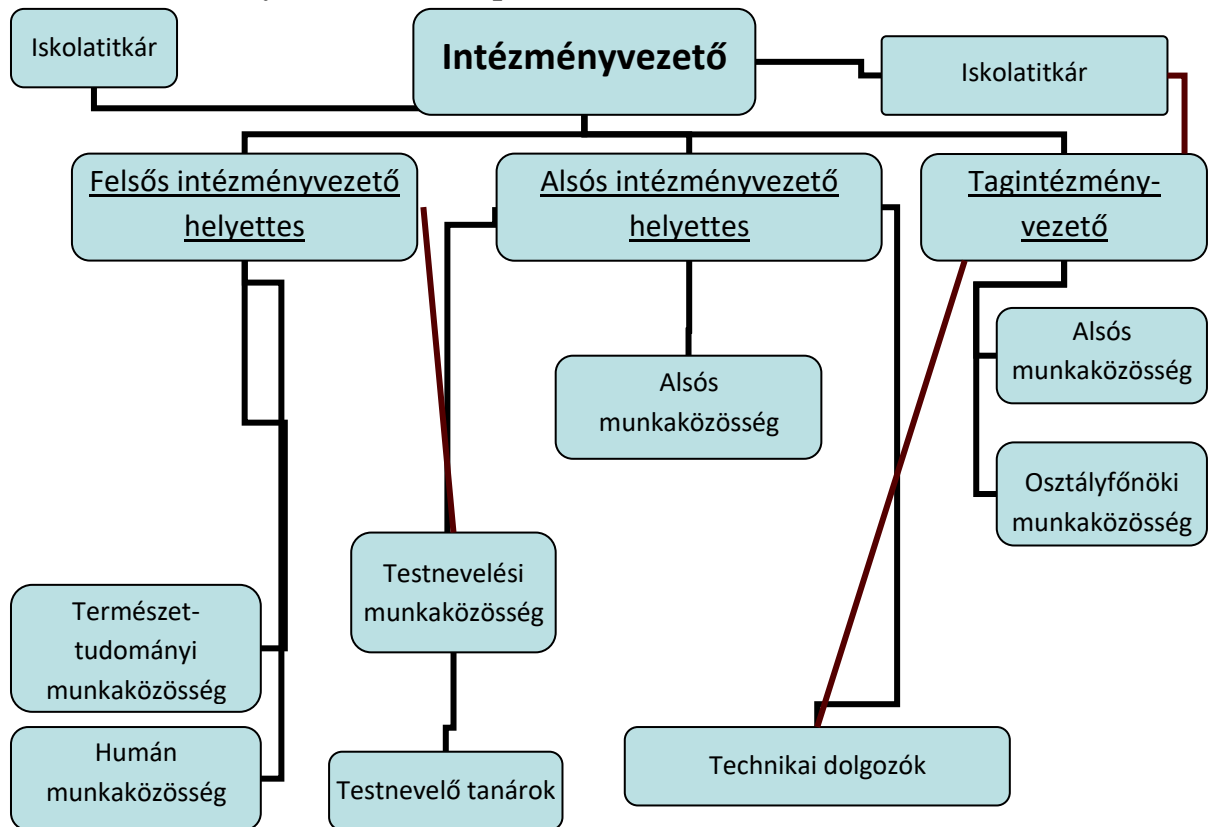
Iskolatitkár

Intézményvezető

Iskolatitkár

Felsős intézményvezető helyettes

Alsós intézményvezető helyettes

Tagintézmény-vezető

Alsós munkaközösség

Alsós munkaközösség

Osztályfőnöki munkaközösség

Testnevelési munkaközösség

Természet-tudományi munkaközösség

Humán munkaközösség

Testnevelő tanárok

Technikai dolgozók